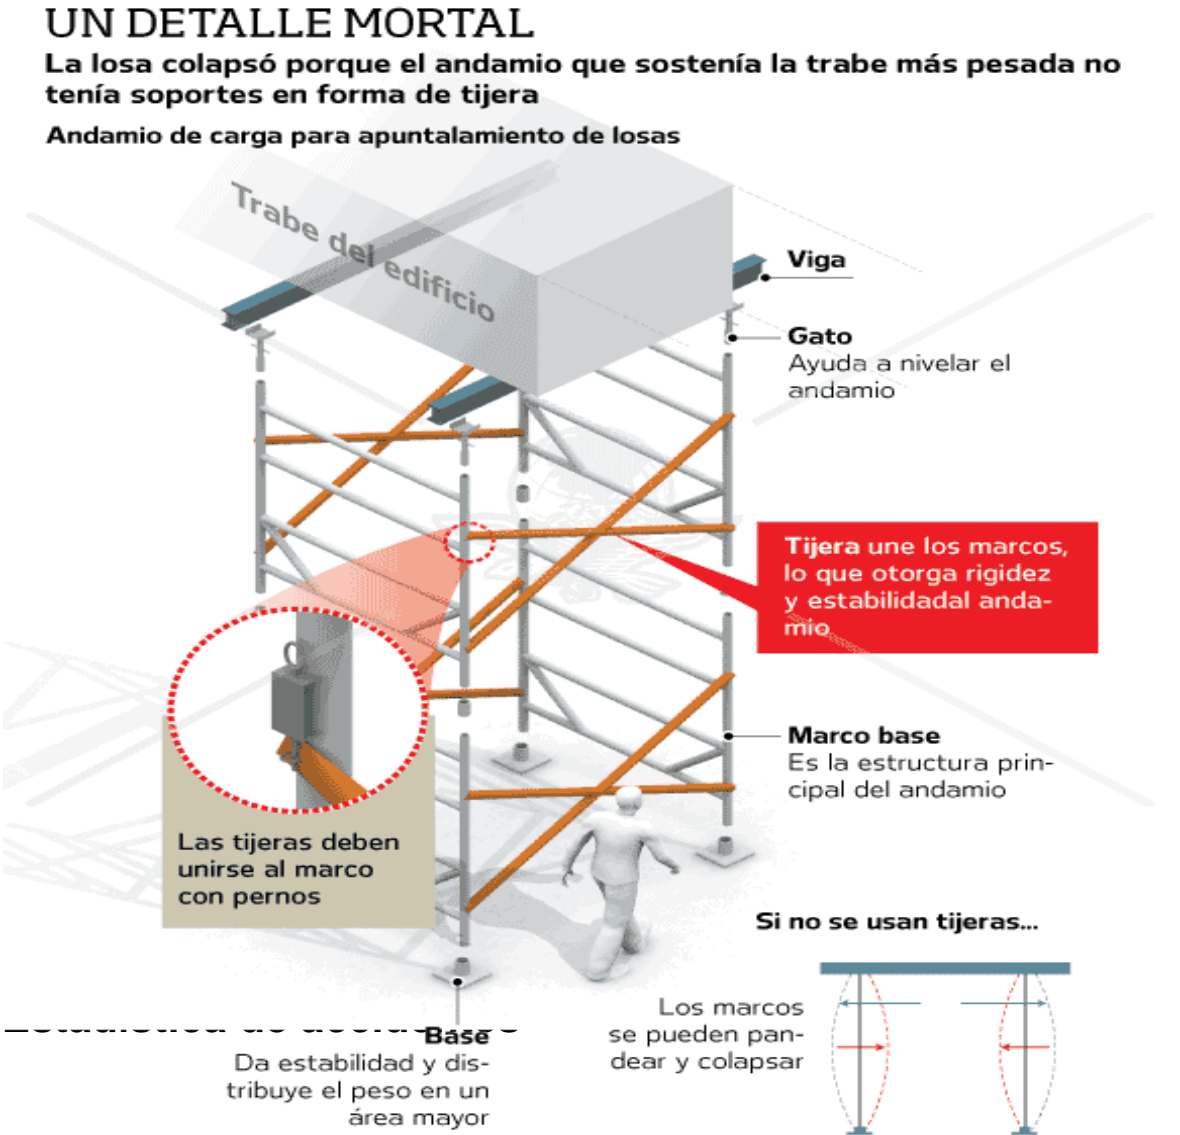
UN DETALLE MORTAL

La losa colapsó porque el andamio que sostenía la trabe más pesada no tenía soportes en forma de tijera

Andamio de carga para apuntalamiento de losas

Trabe del edificio

Viga

Gato
Ayuda a nivelar el andamio

Tijera une los marcos, lo que otorga rigidez y estabilidadal andamio

Marco base
Es la estructura principal del andamio

Las tijeras deben unirse al marco con pernos

Si no se usan tijeras...

Los marcos se pueden pandear y colapsar

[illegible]

Base
Da estabilidad y distribuye el peso en un área mayor